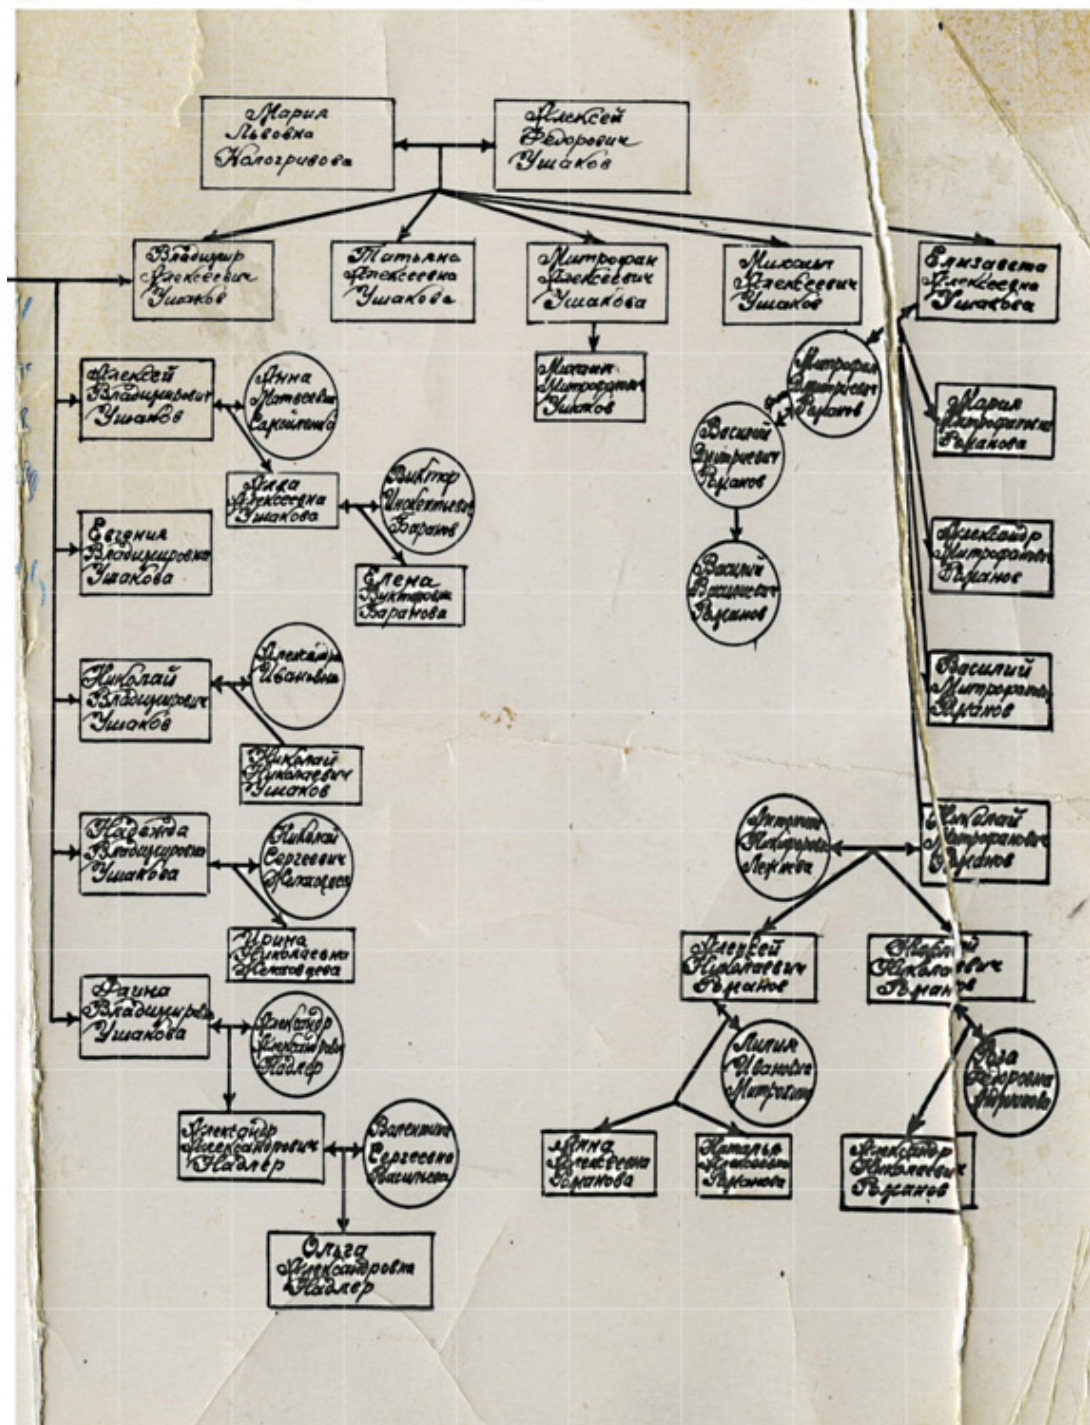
Мария Львовна Кологривова

Алексей Федорович Ушаков

Владимир Алексеевич Ушаков

Татьяна Алексеевна Ушакова

Митрофан Алексеевич Ушаков

Михаил Алексеевич Ушаков

Елизавета Алексеевна Ушакова

Алексей Владимирович Ушаков

Анна Матвеевна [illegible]

Михаил Митрофанович Ушаков

Митрофан Дмитриевич Рыжанов

Мария Митрофановна Рыжанова

Василий Дмитриевич Рыжанов

Анна Алексеевна Ушакова

Виктор Иннокентьевич Баранов

Евгения Владимировна Ушакова

Елена Викторовна Баранова

Александр Митрофанович Рыжанов

Василий Васильевич Рыжанов

Александра Ивановна

Николай Владимирович Ушаков

Василий Митрофанович Рыжанов

Николай Николаевич Ушаков

Надежда Владимировна Ушакова

Николай Сергеевич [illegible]

Екатерина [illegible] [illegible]

Николай Митрофанович Рыжанов

Ирина Николаевна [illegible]

Алексей Николаевич Рыжанов

Николай Николаевич Рыжанов

Раиса Владимировна Ушакова

Александр Александрович Падлер

Лилия Ивановна Митрофанова

Роза Федоровна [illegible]

Александр Александрович Падлер

Валентина Сергеевна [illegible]

Анна Алексеевна Рыжанова

Наталья Алексеевна Рыжанова

Александр Николаевич Рыжанов

Ольга Александровна Падлер